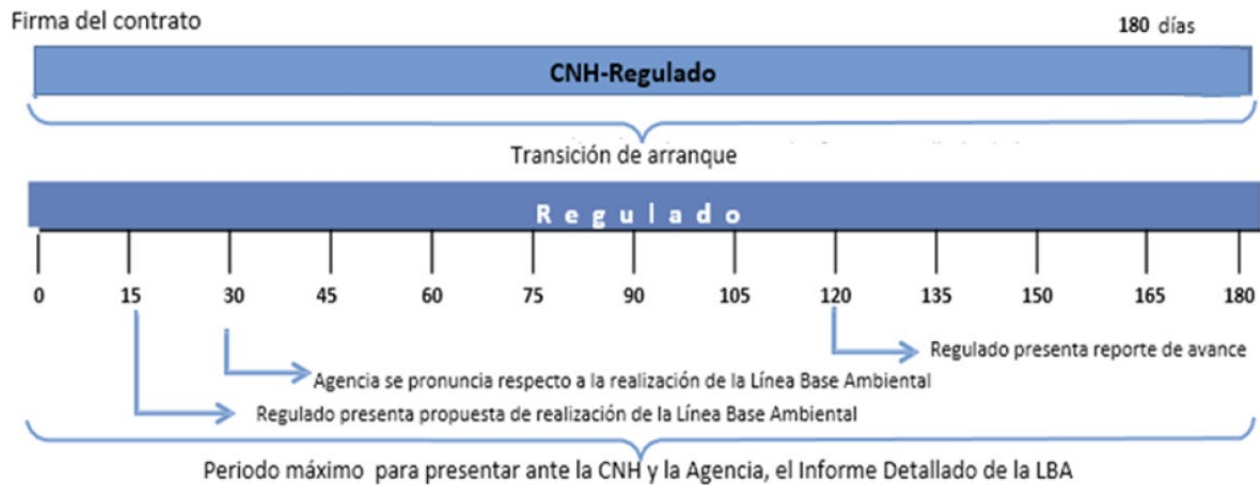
Firma del contrato

180 días

CNH-Regulado

Transición de arranque

Regulado

0 15 30 45 60 75 90 105 120 135 150 165 180

Regulado presenta reporte de avance

Agencia se pronuncia respecto a la realización de la Línea Base Ambiental

Regulado presenta propuesta de realización de la Línea Base Ambiental

Periodo máximo para presentar ante la CNH y la Agencia, el Informe Detallado de la LBA